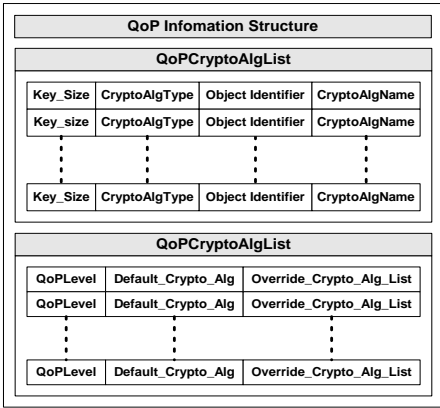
QoP Infomation Structure

QoPCryptoAlgList

| Key_Size | CryptoAlgType | Object Identifier | CryptoAlgName |
|---|---|---|---|
| Key_size | CryptoAlgType | Object Identifier | CryptoAlgName |
| Key_Size | CryptoAlgType | Object Identifier | CryptoAlgName |

QoPCryptoAlgList

| QoPLevel | Default_Crypto_Alg | Override_Crypto_Alg_List |
|---|---|---|
| QoPLevel | Default_Crypto_Alg | Override_Crypto_Alg_List |
| QoPLevel | Default_Crypto_Alg | Override_Crypto_Alg_List |